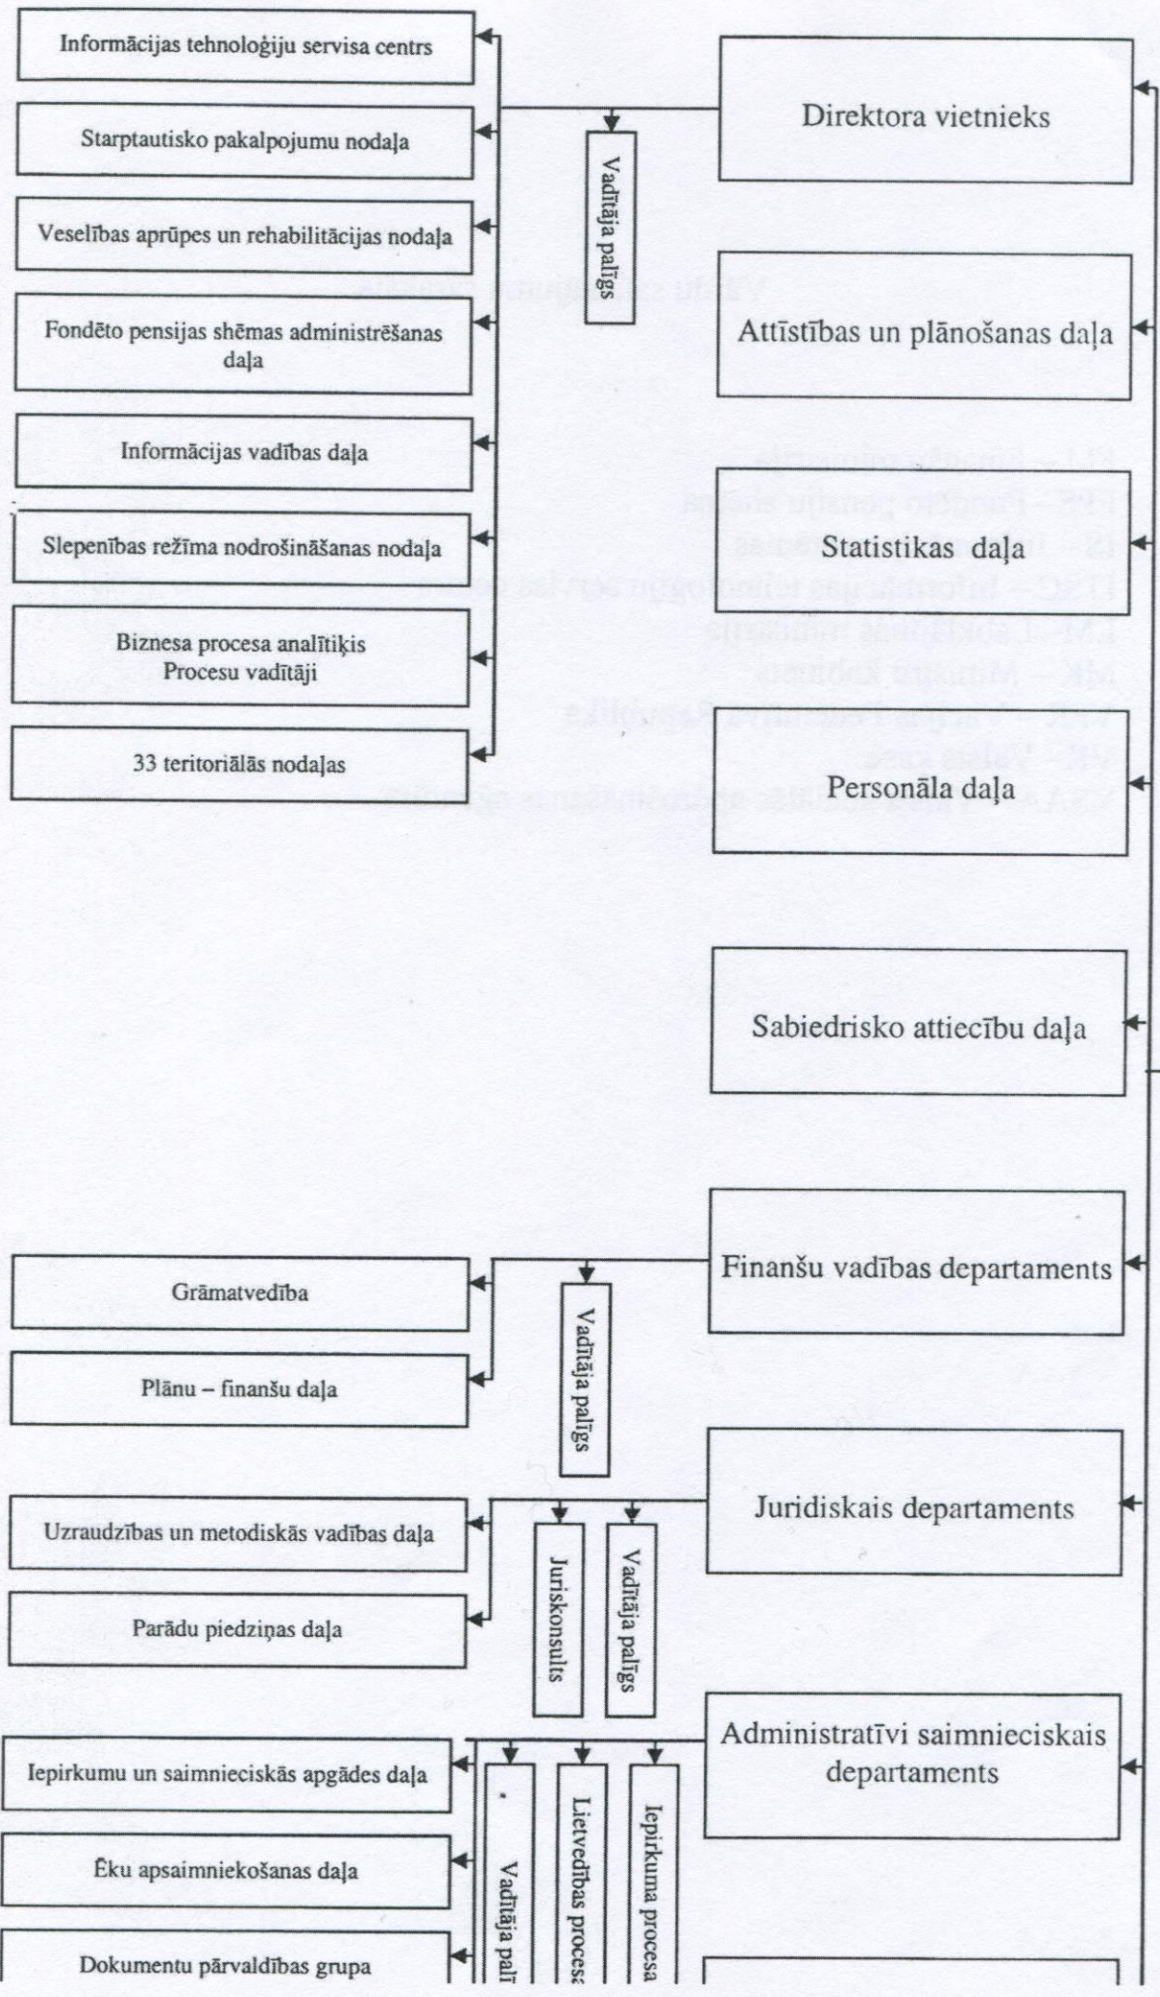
Informācijas tehnoloģiju servisa centrs

Starptautisko pakalpojumu nodaļa

Veselības aprūpes un rehabilitācijas nodaļa

Fondēto pensijas shēmas administrēšanas daļa

Informācijas vadības daļa

Slepenības režīma nodrošināšanas nodaļa

Biznesa procesa analītiķis
Procesu vadītāji

33 teritoriālās nodaļas

Vadītāja palīgs

Direktora vietnieks

Attīstības un plānošanas daļa

Statistikas daļa

Personāla daļa

Sabiedrisko attiecību daļa

Grāmatvedība

Plānu – finanšu daļa

Vadītāja palīgs

Finanšu vadības departaments

Uzraudzības un metodiskās vadības daļa

Parādu piedziņas daļa

Juriskonsults

Vadītāja palīgs

Juridiskais departaments

Iepirkumu un saimnieciskās apgādes daļa

Ēku apsaimniekošanas daļa

Dokumentu pārvaldības grupa

Vadītāja palī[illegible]

Lietvedības process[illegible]

Iepirkuma procesa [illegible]

Administratīvi saimnieciskais departaments